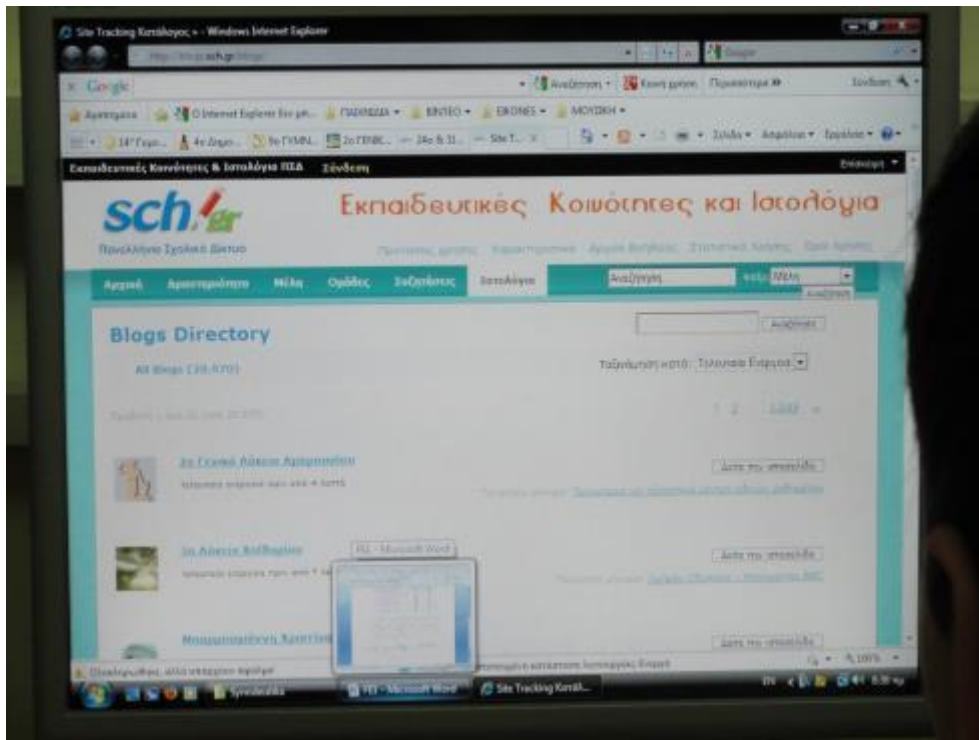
Site Tracking Κατάλογος - Windows Internet Explorer

sch.gr

Google

Αναζήτηση · Κοινή χρήση · Περισσότερα »

Σύνδεση

Αγαπημένα · Ο Internet Explorer δεν μπ... · ΠΑΙΧΝΙΔΙΑ · ΒΙΝΤΕΟ · ΕΙΚΟΝΕΣ · ΜΟΥΣΙΚΗ

14° Γυμν... · 4ο Δημο... · 9ο ΓΥΜΝ... · 2ο ΓΕΝΙΚ... · 24ο & 31... · Site T...

Σελίδα · Ασφάλεια · Εργαλεία

Εκπαιδευτικές Κοινότητες & Ιστολόγια ΠΣΔ · Σύνδεση

Επισκέπτ

sch.gr

Πανελλήνιο Σχολικό Δίκτυο

Εκπαιδευτικές Κοινότητες και Ιστολόγια

Αρχική · Δραστηριότητα · Μέλη · Ομάδες · Συζητήσεις · Ιστολόγια

Αναζήτηση · Μέλη

Αναζήτηση

Blogs Directory

Αναζήτηση

All Blogs (20,870)

Ταξινόμηση κατά: Τελευταία Ενεργά

1 2 ... 1242 »

2ο Γενικό Λύκειο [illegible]

Δείτε το ιστολόγιο

2ο Λύκειο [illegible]

PΣ - Microsoft Word

Δείτε το ιστολόγιο

Δείτε το ιστολόγιο

Ολοκληρώθηκε, αλλά υπάρχουν σφάλματα

100%

PΣ - Microsoft Word

Site Tracking Κατάλ...